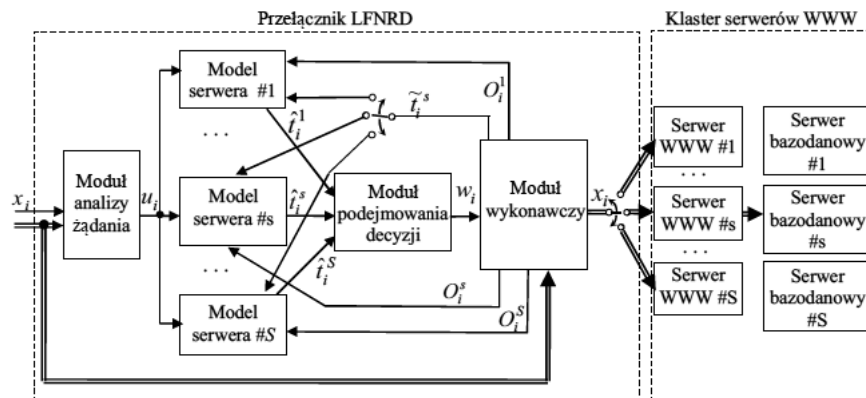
Przełącznik LFNRD

Klaster serwerów WWW

$x_i$

Moduł analizy żądania

$u_i$

Model serwera #1

. . .

Model serwera #s

. . .

Model serwera #$S$

$\hat{t}_i^1$

$\tilde{t}_i^s$

$\hat{t}_i^s$

$\hat{t}_i^S$

Moduł podejmowania decyzji

$w_i$

Moduł wykonawczy

$O_i^1$

$O_i^s$

$O_i^S$

$x_i$

Serwer WWW #1

. . .

Serwer WWW #s

. . .

Serwer WWW #S

Serwer bazodanowy #1

Serwer bazodanowy #s

Serwer bazodanowy #S